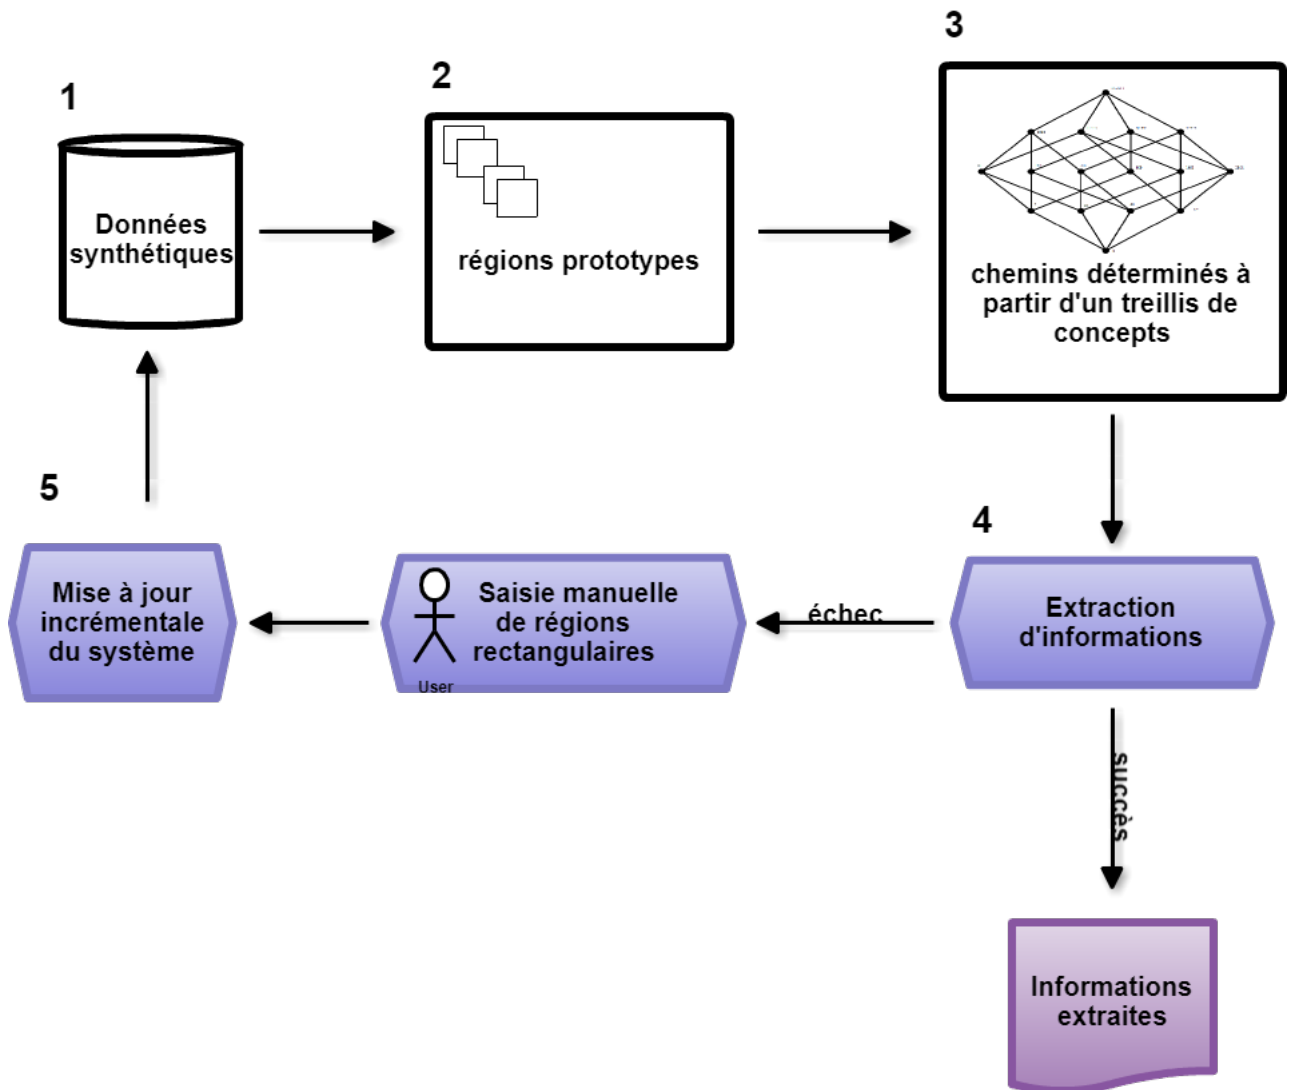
1

Données synthétiques

2

régions prototypes

3

chemins déterminés à partir d'un treillis de concepts

4

Extraction d'informations

échec

Saisie manuelle de régions rectangulaires

User

5

Mise à jour incrémentale du système

succès

Informations extraites